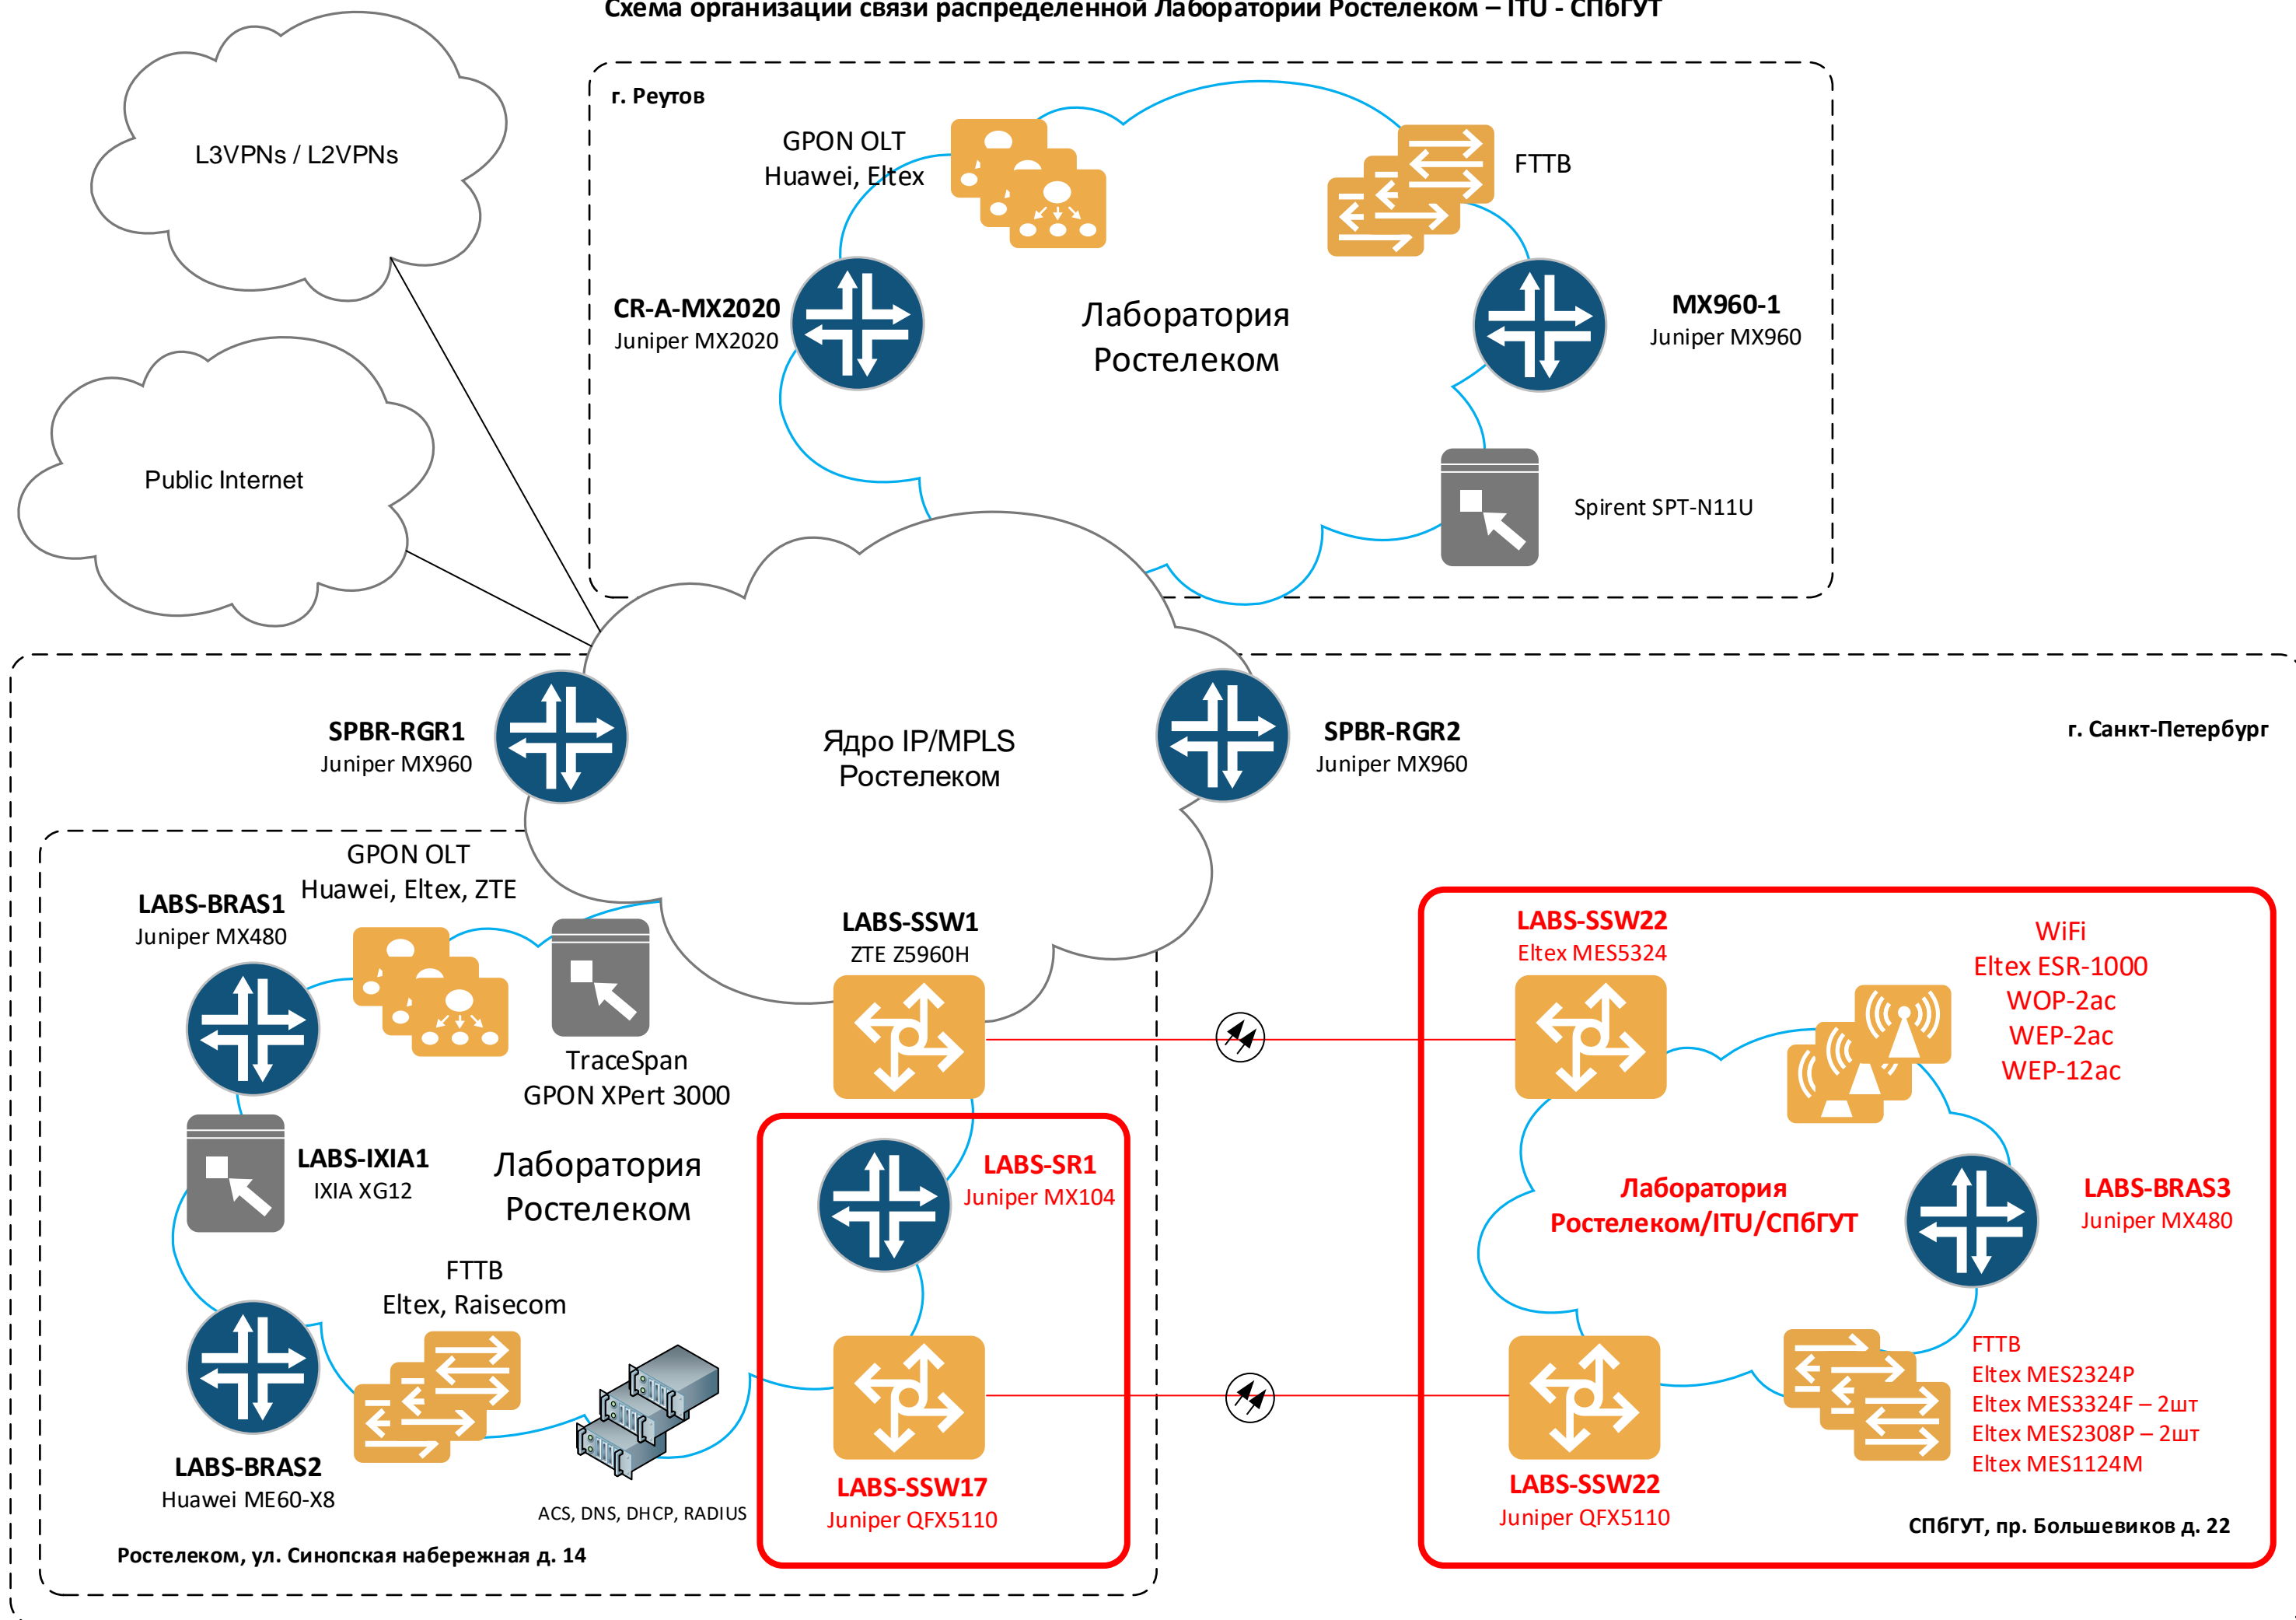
Схема организации связи распределенной Лаборатории Ростелеком – ITU - СПбГУТ

L3VPNs / L2VPNs

Public Internet

г. Реутов

GPON OLT
Huawei, Eltex

FTTB

CR-A-MX2020
Juniper MX2020

Лаборатория
Ростелеком

MX960-1
Juniper MX960

Spirent SPT-N11U

SPBR-RGR1
Juniper MX960

Ядро IP/MPLS
Ростелеком

SPBR-RGR2
Juniper MX960

г. Санкт-Петербург

GPON OLT
Huawei, Eltex, ZTE

LABS-BRAS1
Juniper MX480

LABS-SSW1
ZTE Z5960H

TraceSpan
GPON XPert 3000

LABS-IXIA1
IXIA XG12

Лаборатория
Ростелеком

LABS-SR1
Juniper MX104

FTTB
Eltex, Raisecom

LABS-BRAS2
Huawei ME60-X8

ACS, DNS, DHCP, RADIUS

LABS-SSW17
Juniper QFX5110

Ростелеком, ул. Синопская набережная д. 14

LABS-SSW22
Eltex MES5324

WiFi
Eltex ESR-1000
WOP-2ac
WEP-2ac
WEP-12ac

Лаборатория
Ростелеком/ITU/СПбГУТ

LABS-BRAS3
Juniper MX480

FTTB
Eltex MES2324P
Eltex MES3324F – 2шт
Eltex MES2308P – 2шт
Eltex MES1124M

LABS-SSW22
Juniper QFX5110

СПбГУТ, пр. Большевиков д. 22